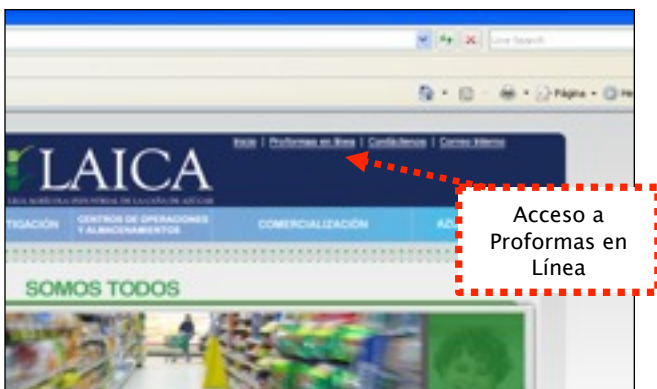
Live Search

Página

Inicio | Proformas en línea | Confidencias | Correo Interno

LAICA

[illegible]

TIGACIÓN

CENTROS DE OPERACIONES Y ALMACENAMIENTOS

COMERCIALIZACIÓN

SOMOS TODOS

Acceso a Proformas en Línea